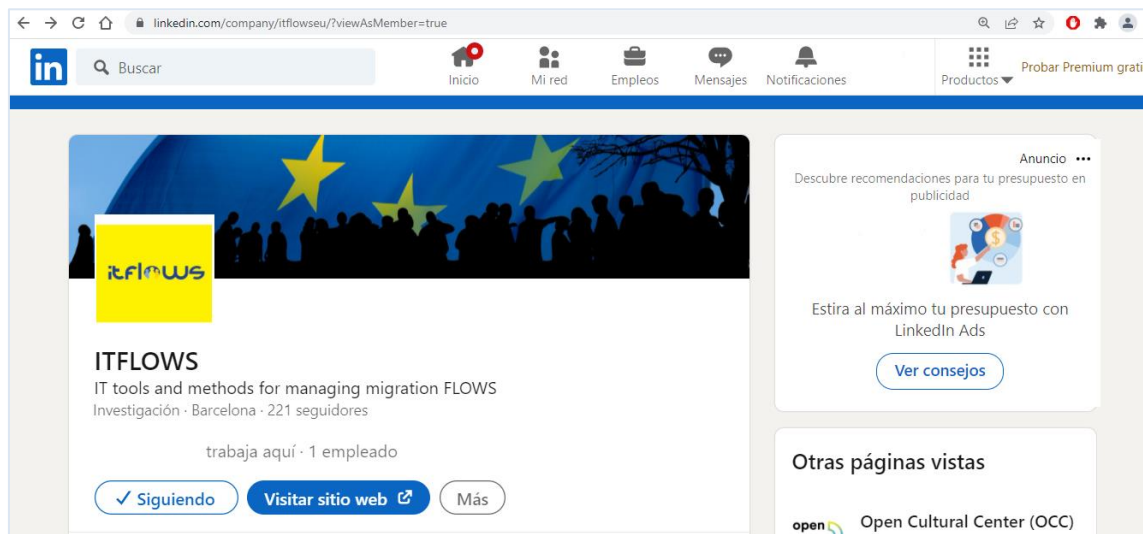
linkedin.com/company/itflowseu/?viewAsMember=true

in Buscar

Inicio Mi red Empleos Mensajes Notificaciones Productos Probar Premium grati

itflows

ITFLOWS

IT tools and methods for managing migration FLOWS

Investigación · Barcelona · 221 seguidores

trabaja aquí · 1 empleado

✓ Siguiendo Visitar sitio web Más

Anuncio •••

Descubre recomendaciones para tu presupuesto en publicidad

Estira al máximo tu presupuesto con LinkedIn Ads

Ver consejos

Otras páginas vistas

open Open Cultural Center (OCC)